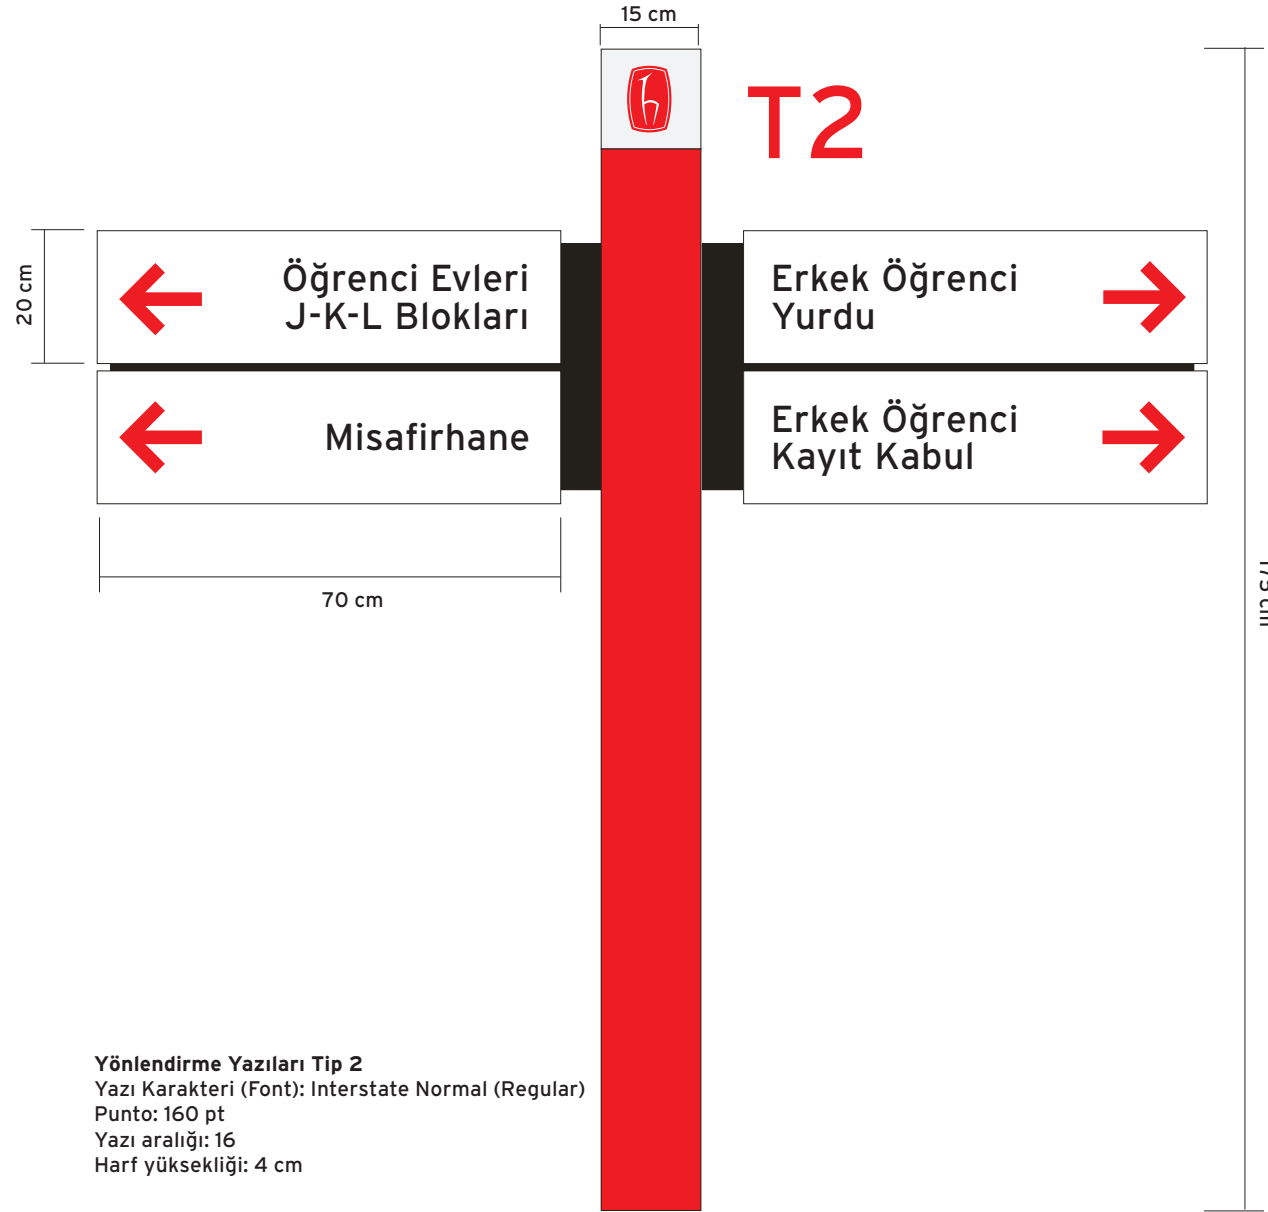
15 cm

T2

20 cm

Öğrenci Evleri
J-K-L Blokları

Misafirhane

Erkek Öğrenci
Yurdu

Erkek Öğrenci
Kayıt Kabul

70 cm

175 cm

**Yönlendirme Yazıları Tip 2**
Yazı Karakteri (Font): Interstate Normal (Regular)
Punto: 160 pt
Yazı aralığı: 16
Harf yüksekliği: 4 cm